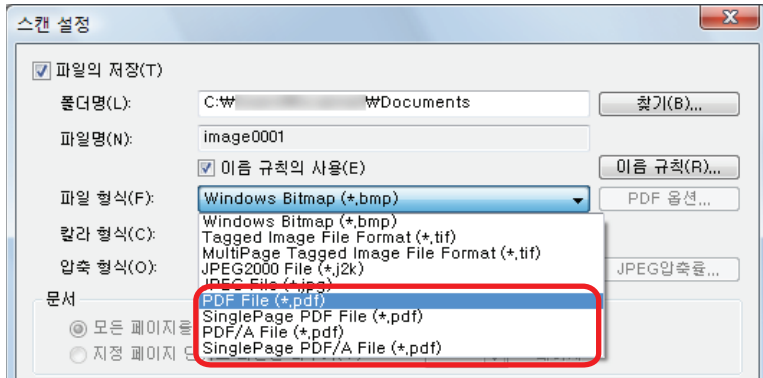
스캔 설정

☑ 파일의 저장(T)

폴더명(L): C:₩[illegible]₩Documents 찾기(B)...

파일명(N): image0001

☑ 이름 규칙의 사용(E) 이름 규칙(R)...

파일 형식(F): Windows Bitmap (*.bmp) PDF 옵션...

칼라 형식(C):

압축 형식(O): JPEG압축률...

문서

◉ 모든 페이지를 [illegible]

○ 지정 페이지 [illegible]

Windows Bitmap (*.bmp)
Tagged Image File Format (*.tif)
MultiPage Tagged Image File Format (*.tif)
JPEG2000 File (*.j2k)
JPEG File (*.jpg)
PDF File (*.pdf)
SinglePage PDF File (*.pdf)
PDF/A File (*.pdf)
SinglePage PDF/A File (*.pdf)